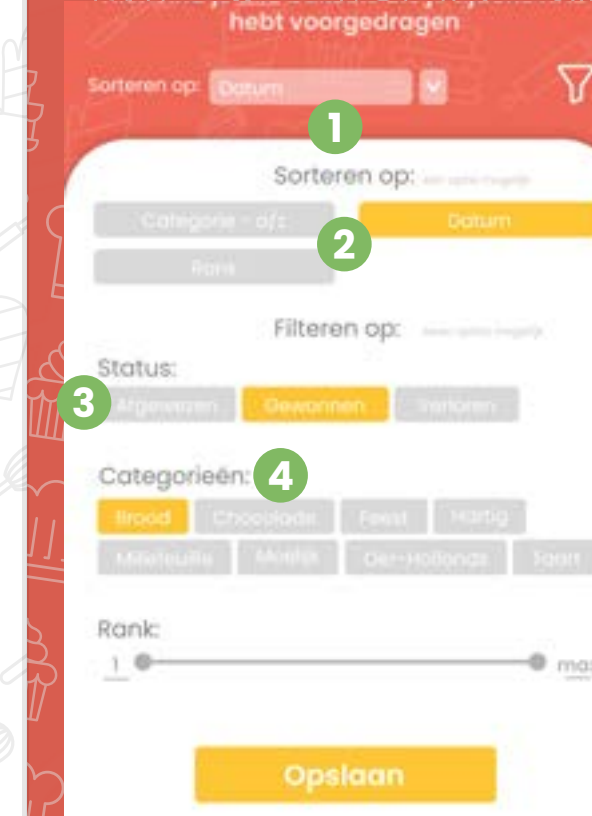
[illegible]
hebt voorgedragen

Sorteren op: Datum

1

Sorteren op: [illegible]

Categorie - a/z
Datum
Rank

2

Filteren op: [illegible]

Status:

3

Afgewezen
Gewonnen
Verloren

Categorieën:

4

Brood
Chocolade
Feest
Hartig
Millefeuille
Monfait
Oer-Hollands
Taart

Rank:

1
max

Opslaan